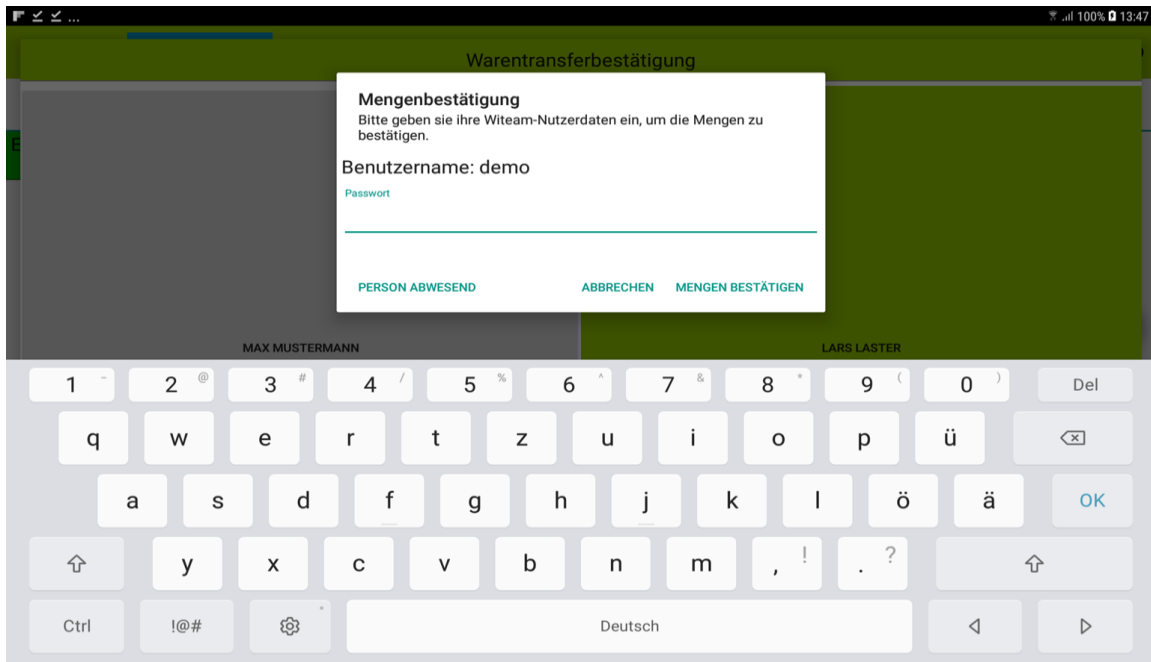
100% 13:47

Warentransferbestätigung

Mengenbestätigung
Bitte geben sie ihre Witeam-Nutzerdaten ein, um die Mengen zu bestätigen.

Benutzername: demo

Passwort

PERSON ABWESEND ABBRECHEN MENGEN BESTÄTIGEN

MAX MUSTERMANN

LARS LASTER

1 - 2 @ 3 # 4 / 5 % 6 ^ 7 & 8 * 9 ( 0 ) Del

q w e r t z u i o p ü

a s d f g h j k l ö ä OK

y x c v b n m , ! . ?

Ctrl !@# Deutsch